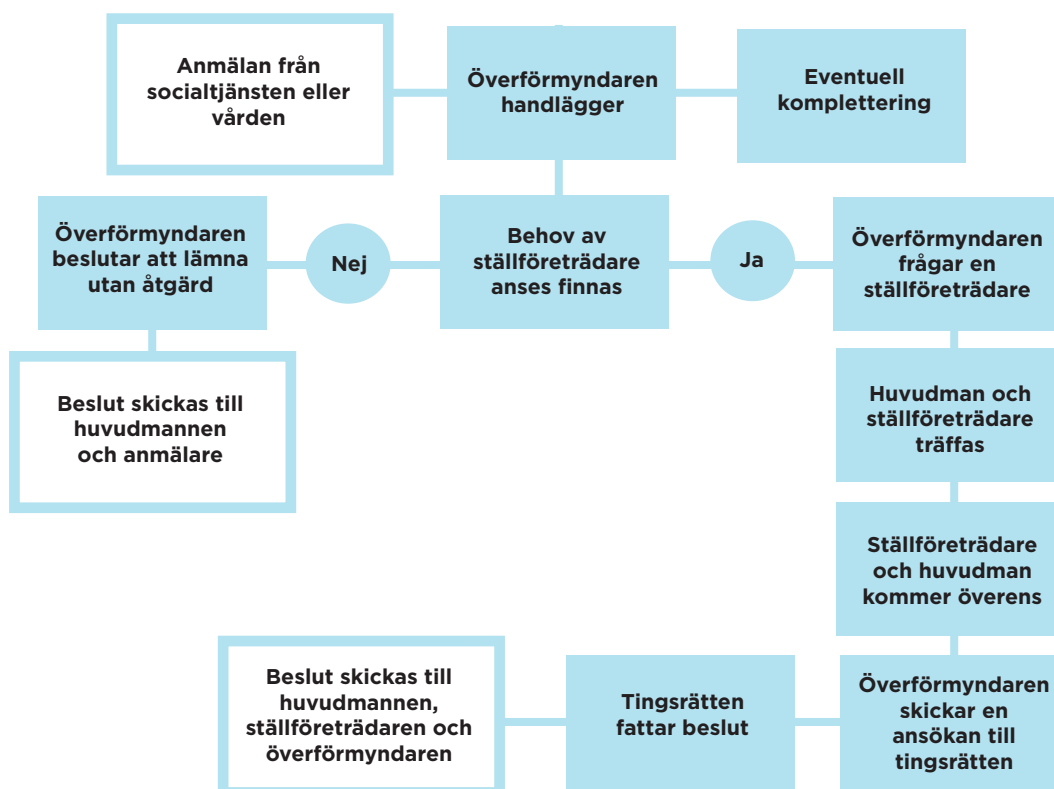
Anmälan från socialtjänsten eller vården

Överförmyndaren handlägger

Eventuell komplettering

Överförmyndaren beslutar att lämna utan åtgärd

Nej

Behov av ställföreträdare anses finnas

Ja

Överförmyndaren frågar en ställföreträdare

Beslut skickas till huvudmannen och anmälare

Huvudman och ställföreträdare träffas

Ställföreträdare och huvudman kommer överens

Beslut skickas till huvudmannen, ställföreträdaren och överförmyndaren

Tingsrätten fattar beslut

Överförmyndaren skickar en ansökan till tingsrätten